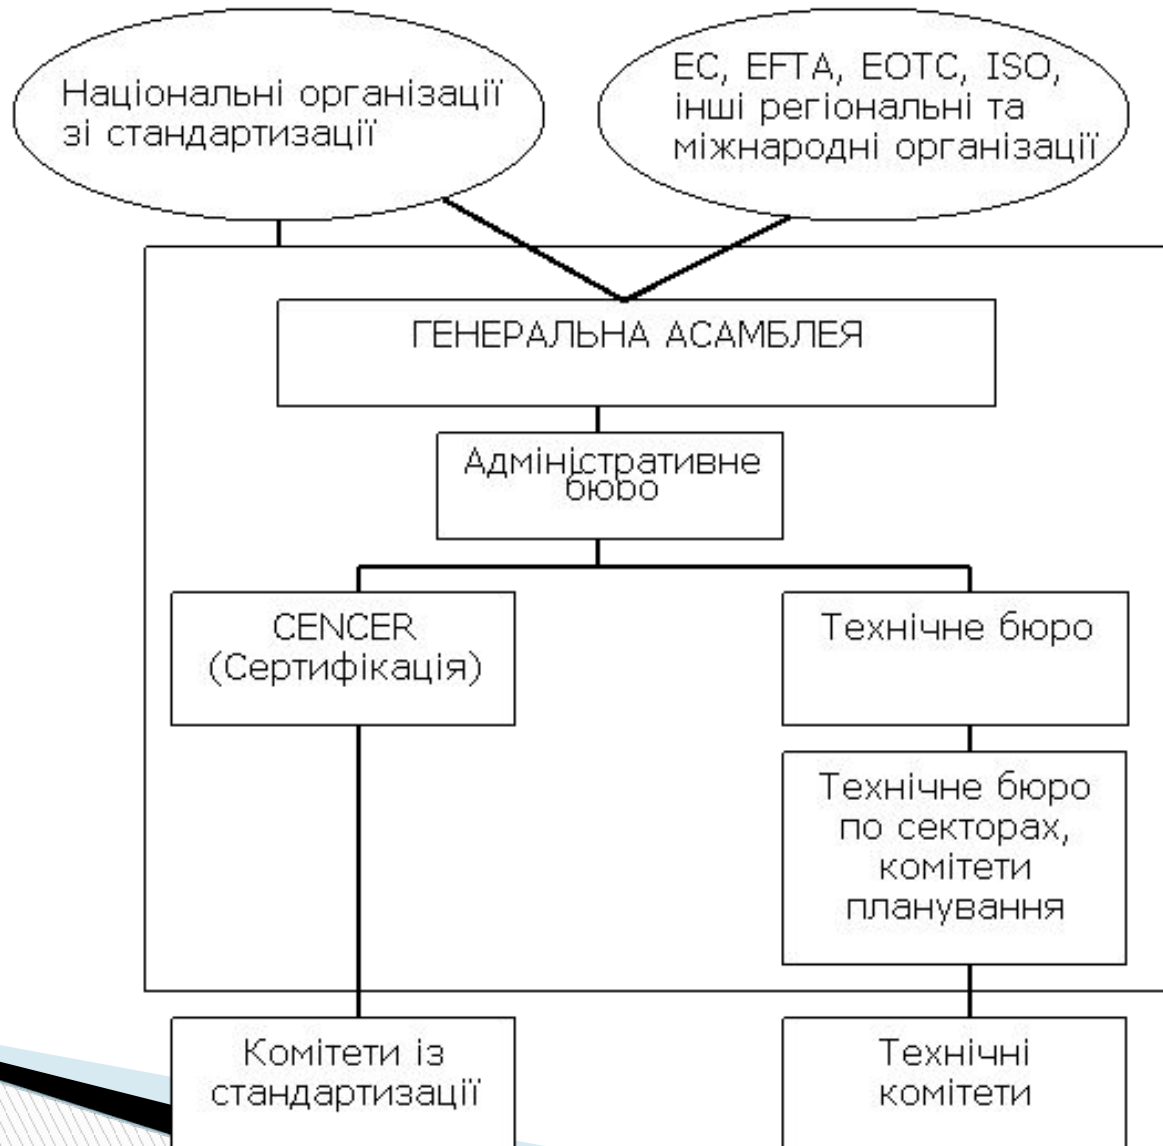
Національні організації зі стандартизації

EC, EFTA, EOTC, ISO, інші регіональні та міжнародні організації

ГЕНЕРАЛЬНА АСАМБЛЕЯ

Адміністративне бюро

CENCER (Сертифікація)

Технічне бюро

Технічне бюро по секторах, комітети планування

Комітети із стандартизації

Технічні комітети